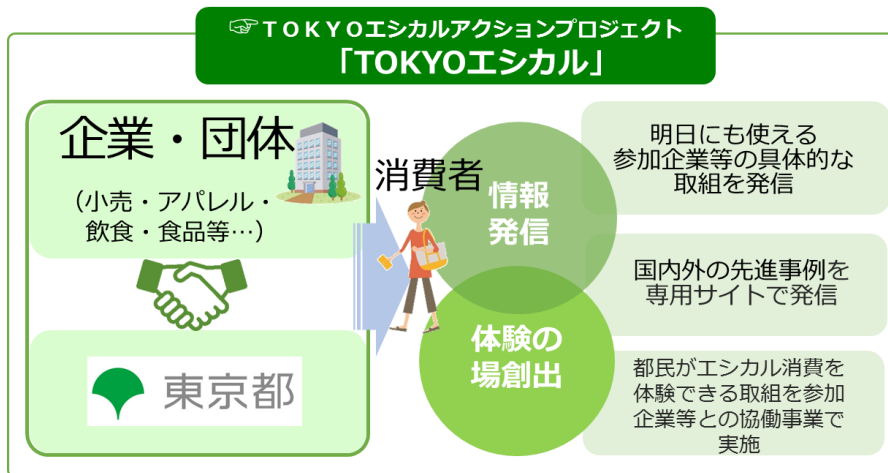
☞ＴＯＫＹＯエシカルアクションプロジェクト
「TOKYOエシカル」

企業・団体

（小売・アパレル・飲食・食品等…）

東京都

消費者

情報発信

体験の場創出

明日にも使える参加企業等の具体的な取組を発信

国内外の先進事例を専用サイトで発信

都民がエシカル消費を体験できる取組を参加企業等との協働事業で実施